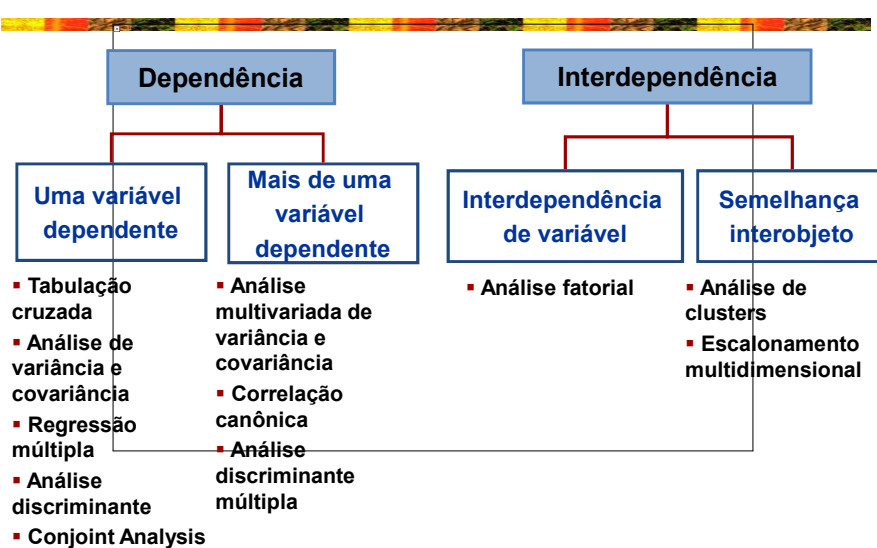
Dependência

Interdependência

Uma variável dependente

Mais de uma variável dependente

Interdependência de variável

Semelhança interobjeto

▪ Tabulação cruzada
▪ Análise de variância e covariância
▪ Regressão múltipla
▪ Análise discriminante
▪ Conjoint Analysis

▪ Análise multivariada de variância e covariância
▪ Correlação canônica
▪ Análise discriminante múltipla

▪ Análise fatorial

▪ Análise de clusters
▪ Escalonamento multidimensional